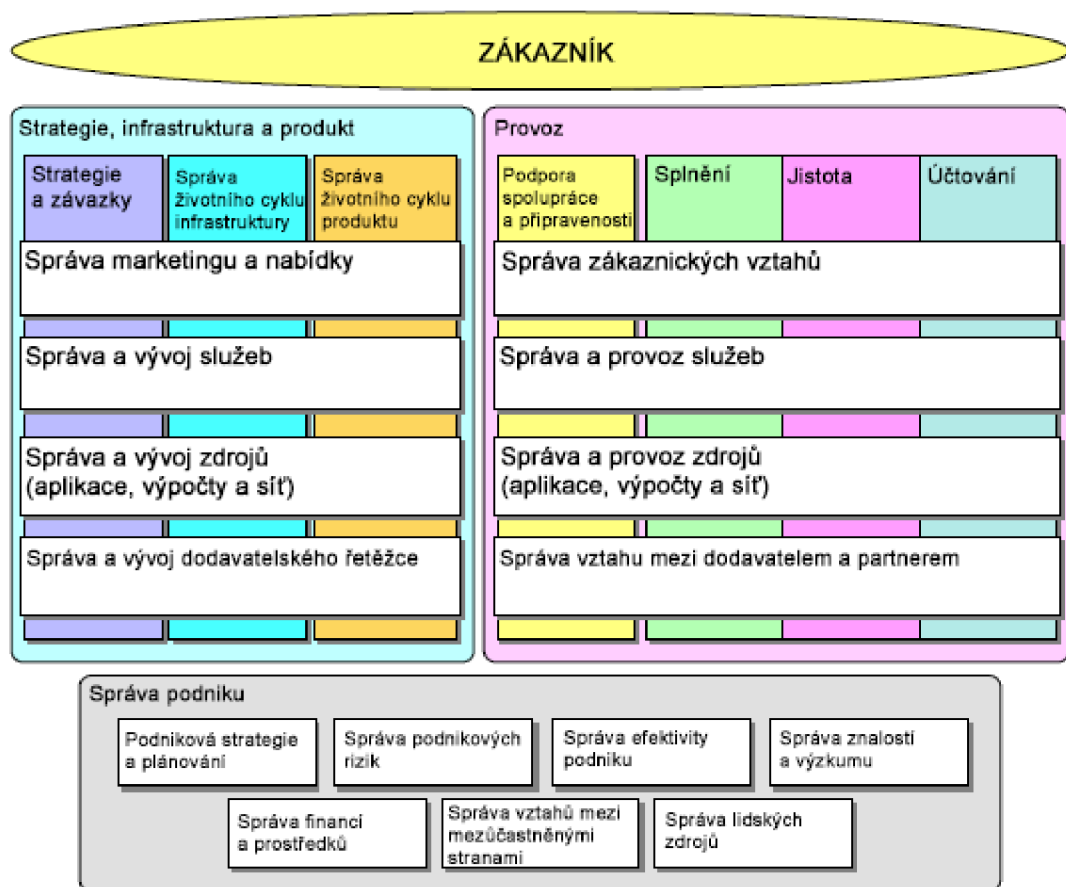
ZÁKAZNÍK

Strategie, infrastruktura a produkt

Strategie a závazky

Správa životního cyklu infrastruktury

Správa životního cyklu produktu

Správa marketingu a nabídky

Správa a vývoj služeb

Správa a vývoj zdrojů (aplikace, výpočty a síť)

Správa a vývoj dodavatelského řetězce

Provoz

Podpora spolupráce a připravenosti

Splnění

Jistota

Účtování

Správa zákaznických vztahů

Správa a provoz služeb

Správa a provoz zdrojů (aplikace, výpočty a síť)

Správa vztahu mezi dodavatelem a partnerem

Správa podniku

Podniková strategie a plánování

Správa podnikových rizik

Správa efektivity podniku

Správa znalostí a výzkumu

Správa financí a prostředků

Správa vztahů mezi mezúčastněnými stranami

Správa lidských zdrojů